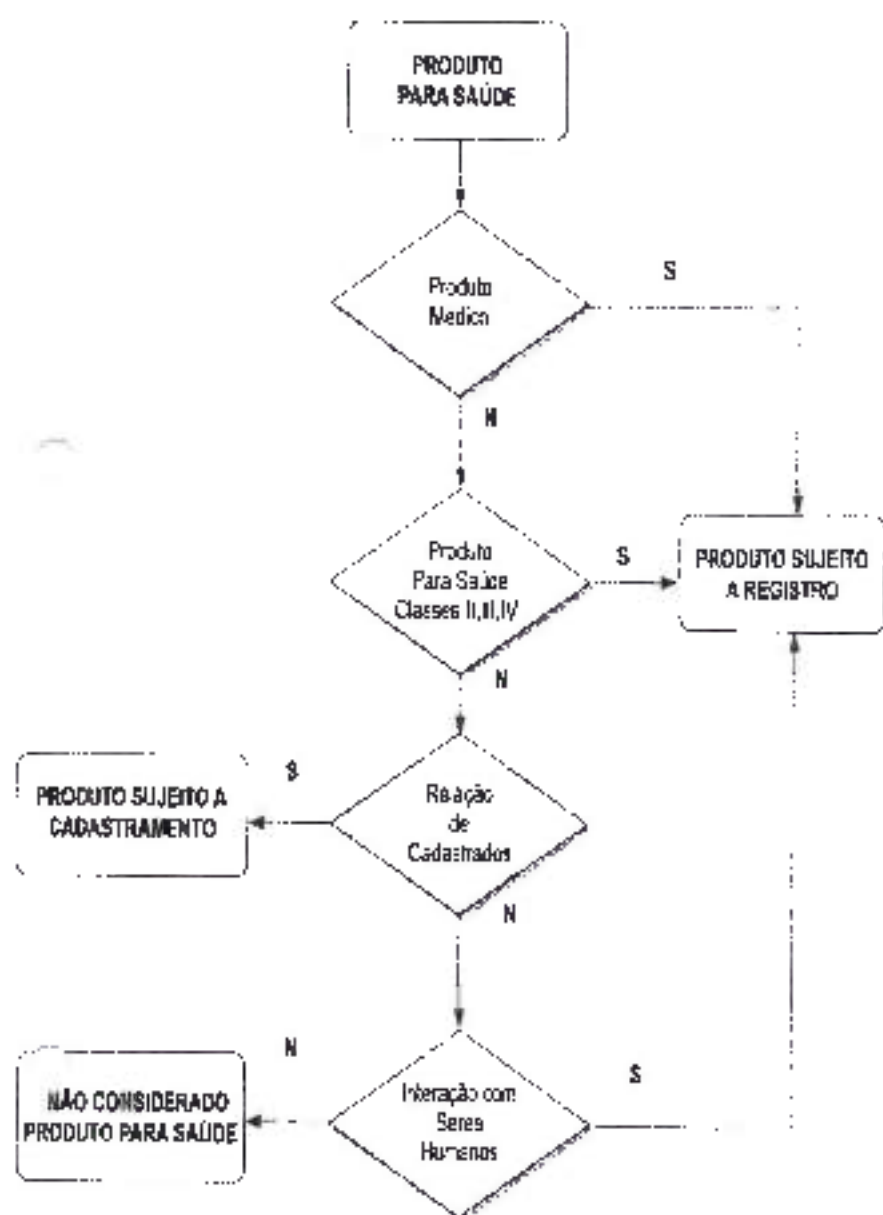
PRODUTO PARA SAÚDE

Produto Medico

S

N

Produto Para Saúde Classes II,III,IV

S

PRODUTO SUJEITO A REGISTRO

N

PRODUTO SUJEITO A CADASTRAMENTO

S

Relação de Cadastrados

N

N

NÃO CONSIDERADO PRODUTO PARA SAÚDE

Interação com Seres Humanos

S